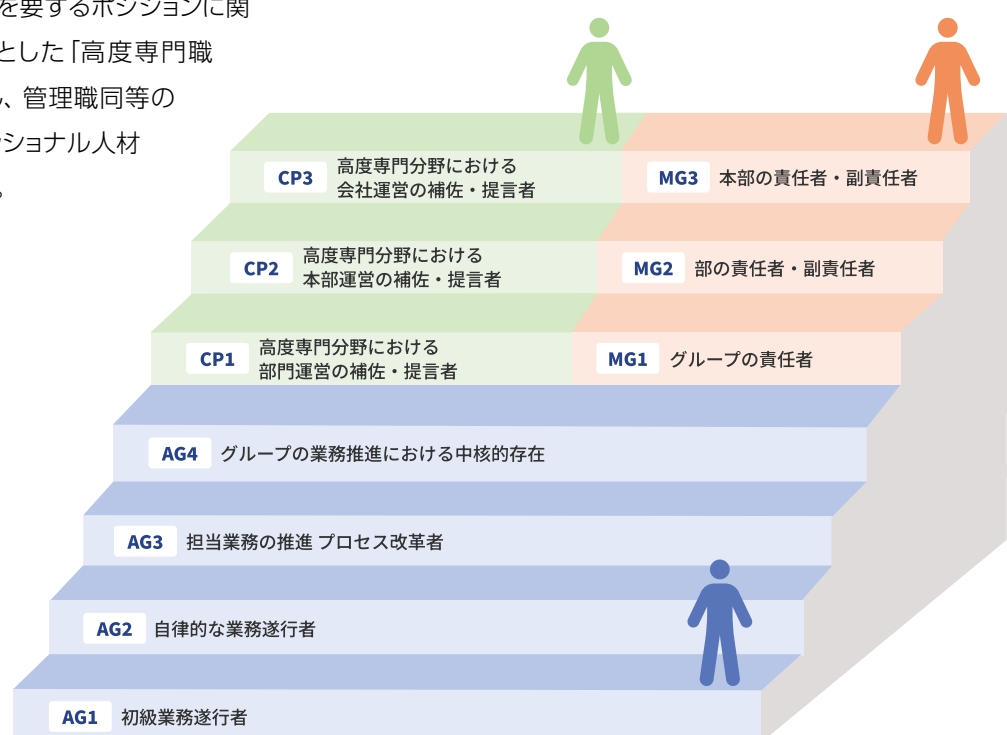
を要するポジションに関
とした「高度専門職
、管理職同等の
ショナル人材
。

CP3 高度専門分野における 会社運営の補佐・提言者

MG3 本部の責任者・副責任者

CP2 高度専門分野における 本部運営の補佐・提言者

MG2 部の責任者・副責任者

CP1 高度専門分野における 部門運営の補佐・提言者

MG1 グループの責任者

AG4 グループの業務推進における中核的存在

AG3 担当業務の推進 プロセス改革者

AG2 自律的な業務遂行者

AG1 初級業務遂行者